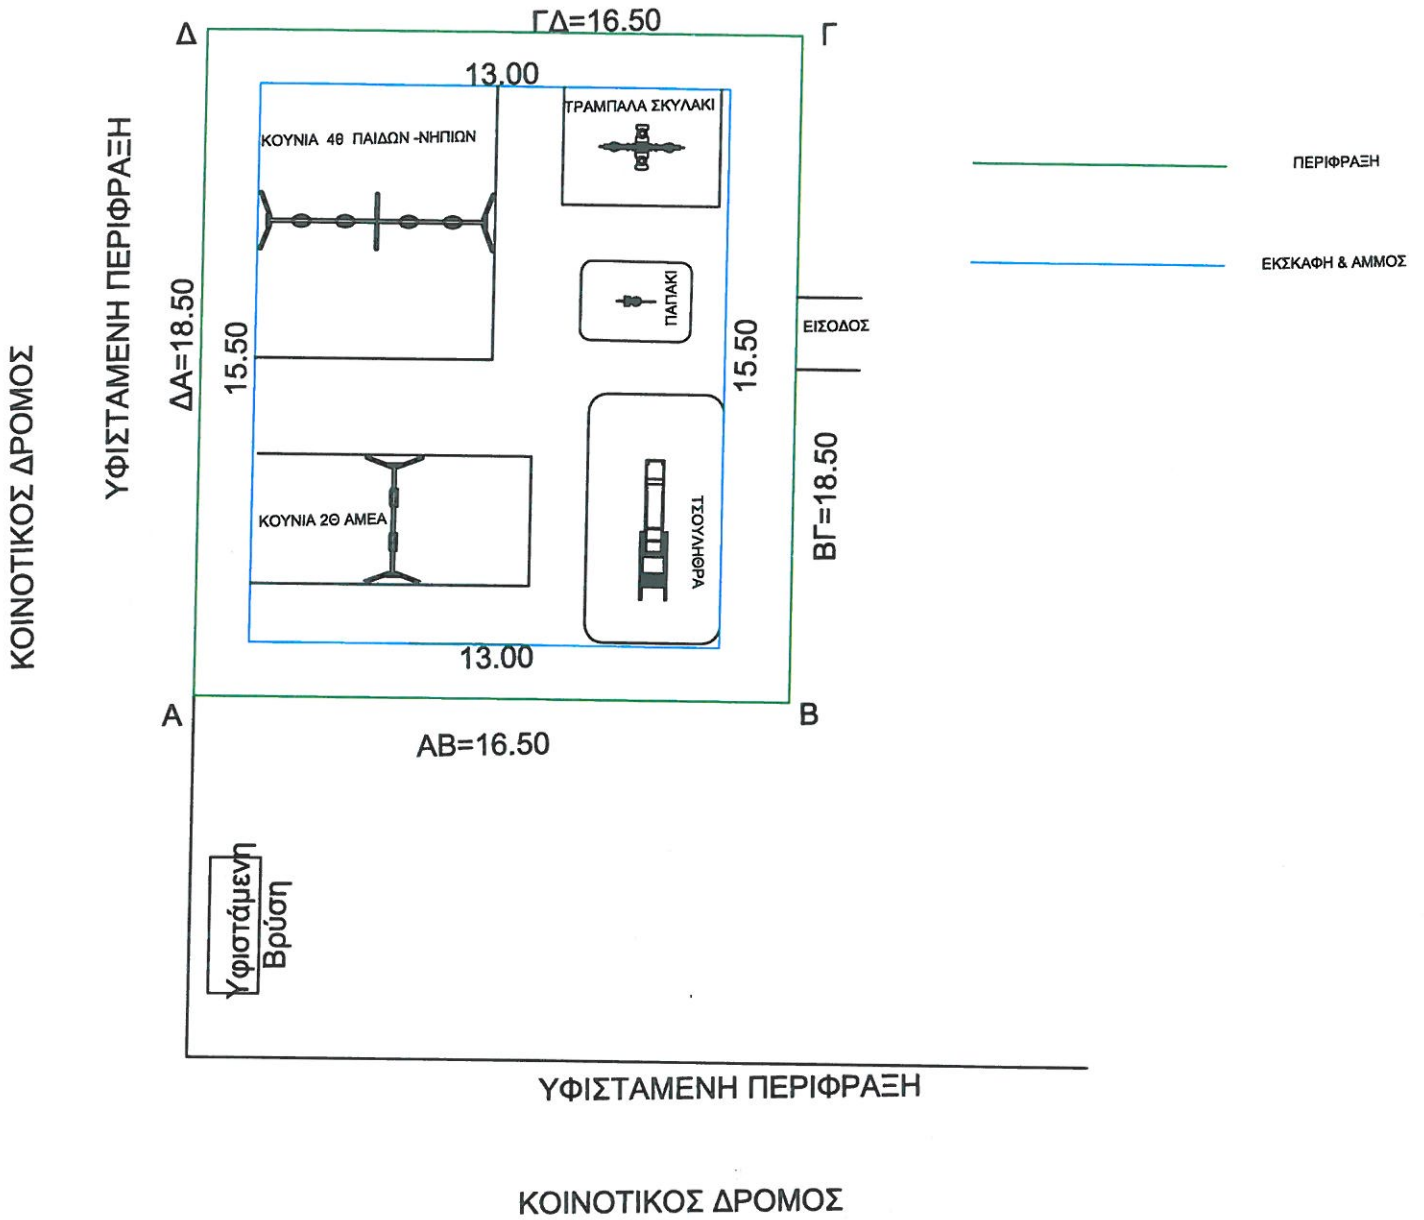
Δ
ΓΔ=16.50
Γ

13.00

ΚΟΥΝΙΑ 4Θ ΠΑΙΔΩΝ -ΝΗΠΙΩΝ

ΤΡΑΜΠΑΛΑ ΣΚΥΛΑΚΙ

ΠΕΡΙΦΡΑΞΗ

ΕΚΣΚΑΦΗ & ΑΜΜΟΣ

ΠΑΠΑΚΙ

ΕΙΣΟΔΟΣ

ΚΟΙΝΟΤΙΚΟΣ ΔΡΟΜΟΣ

ΥΦΙΣΤΑΜΕΝΗ ΠΕΡΙΦΡΑΞΗ

ΔΑ=18.50

15.50

15.50

ΒΓ=18.50

ΚΟΥΝΙΑ 2Θ ΑΜΕΑ

ΤΣΟΥΛΗΘΡΑ

13.00

Α
Β
ΑΒ=16.50

Υφιστάμενη Βρύση

ΥΦΙΣΤΑΜΕΝΗ ΠΕΡΙΦΡΑΞΗ

ΚΟΙΝΟΤΙΚΟΣ ΔΡΟΜΟΣ